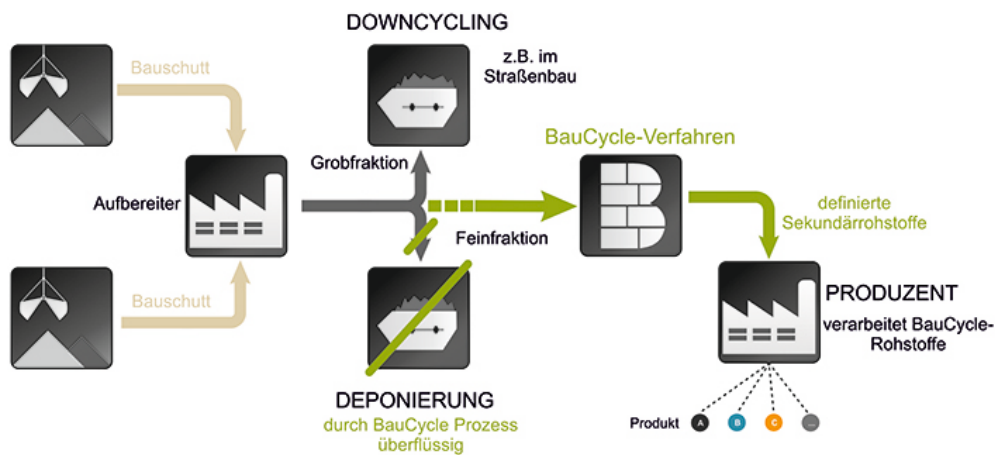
DOWNCYCLING

z.B. im Straßenbau

Bauschutt

Aufbereiter

Grobfraktion

BauCycle-Verfahren

definierte Sekundärrohstoffe

Feinfraktion

Bauschutt

PRODUZENT

verarbeitet BauCycle-Rohstoffe

DEPONIERUNG

durch BauCycle Prozess überflüssig

Produkt A B C ...